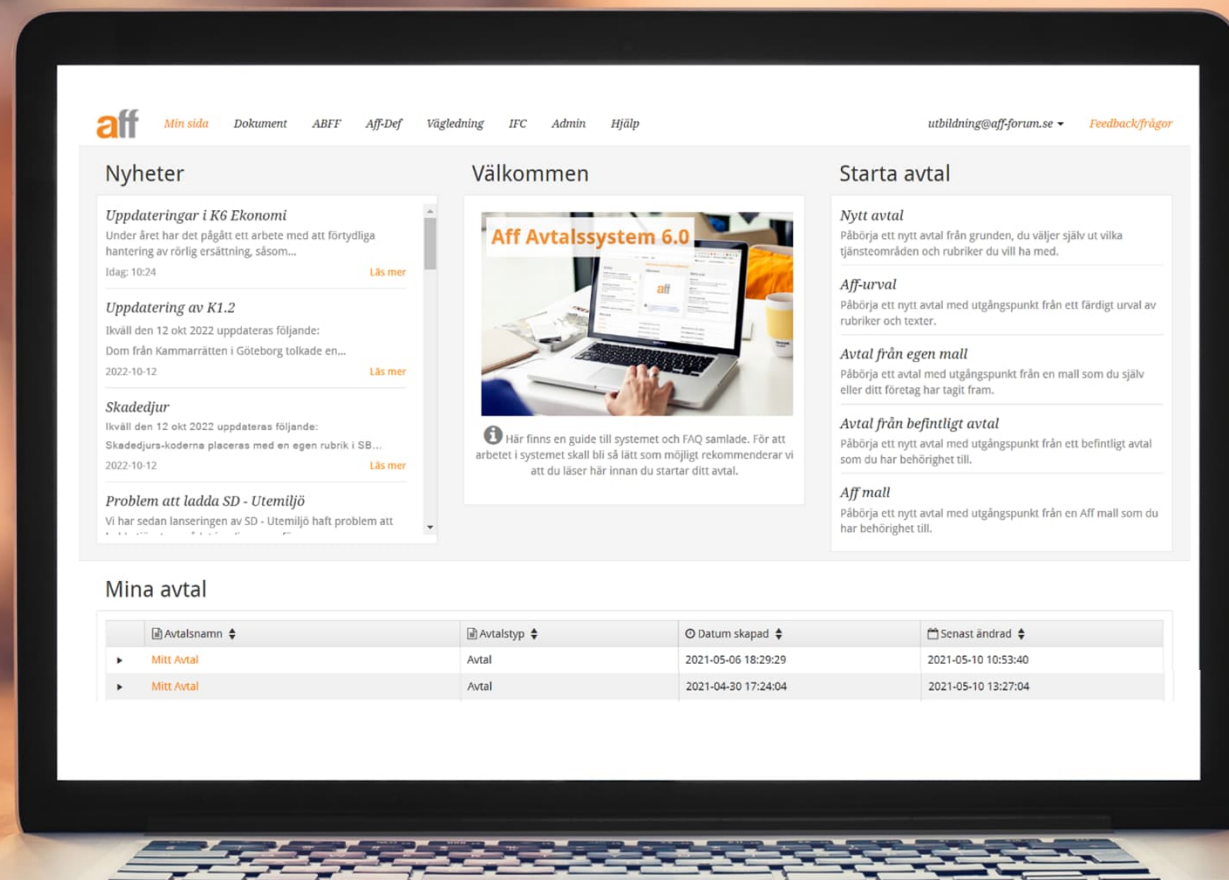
aff Min sida Dokument ABFF Aff-Def Vägledning IFC Admin Hjälp utbildning@aff-forum.se Feedback/frågor

Nyheter

Uppdateringar i K6 Ekonomi
Under året har det pågått ett arbete med att förtydliga hantering av rörlig ersättning, såsom...
Idag: 10:24 Läs mer

Uppdatering av K1.2
Ikväll den 12 okt 2022 uppdateras följande:
Dom från Kammarrätten i Göteborg tolkade en...
2022-10-12 Läs mer

Skadedjur
Ikväll den 12 okt 2022 uppdateras följande:
Skadedjurs-koderna placeras med en egen rubrik i SB...
2022-10-12 Läs mer

Problem att ladda SD - Utemiljö
Vi har sedan lanseringen av SD - Utemiljö haft problem att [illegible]

Välkommen

Aff Avtalssystem 6.0

Här finns en guide till systemet och FAQ samlade. För att arbetet i systemet skall bli så lätt som möjligt rekommenderar vi att du läser här innan du startar ditt avtal.

Starta avtal

Nytt avtal
Påbörja ett nytt avtal från grunden, du väljer själv ut vilka tjänsteområden och rubriker du vill ha med.

Aff-urval
Påbörja ett nytt avtal med utgångspunkt från ett färdigt urval av rubriker och texter.

Avtal från egen mall
Påbörja ett avtal med utgångspunkt från en mall som du själv eller ditt företag har tagit fram.

Avtal från befintligt avtal
Påbörja ett nytt avtal med utgångspunkt från ett befintligt avtal som du har behörighet till.

Aff mall
Påbörja ett nytt avtal med utgångspunkt från en Aff mall som du har behörighet till.

Mina avtal

| | Avtalsnamn | Avtalstyp | Datum skapad | Senast ändrad |
|---|---|---|---|---|
| ▸ | Mitt Avtal | Avtal | 2021-05-06 18:29:29 | 2021-05-10 10:53:40 |
| ▸ | Mitt Avtal | Avtal | 2021-04-30 17:24:04 | 2021-05-10 13:27:04 |